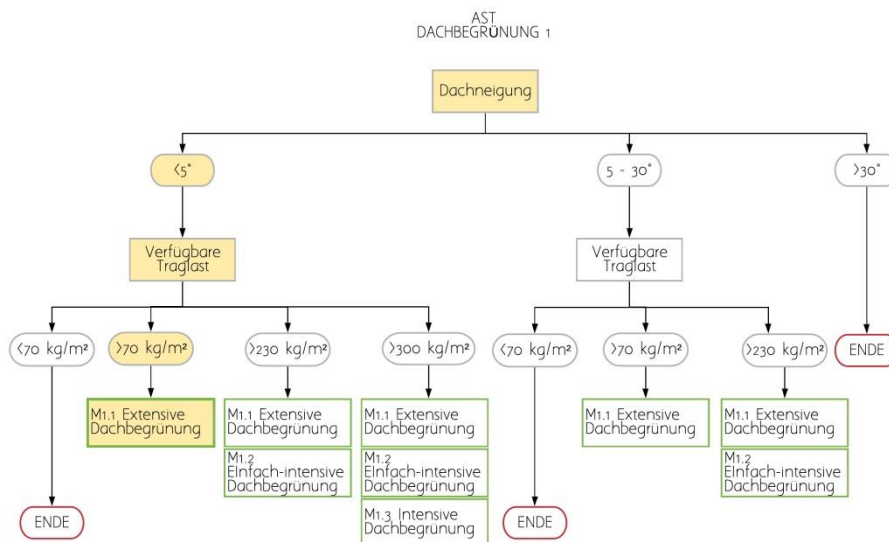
AST
DACHBEGRÜNUNG 1

Dachneigung

<5°

5 - 30°

>30°

Verfügbare Traglast

Verfügbare Traglast

<70 kg/m²

>70 kg/m²

>230 kg/m²

>300 kg/m²

<70 kg/m²

>70 kg/m²

>230 kg/m²

ENDE

M1.1 Extensive Dachbegrünung

M1.1 Extensive Dachbegrünung

M1.2 Einfach-intensive Dachbegrünung

M1.1 Extensive Dachbegrünung

M1.2 Einfach-intensive Dachbegrünung

M1.3 Intensive Dachbegrünung

M1.1 Extensive Dachbegrünung

M1.1 Extensive Dachbegrünung

M1.2 Einfach-intensive Dachbegrünung

ENDE

ENDE